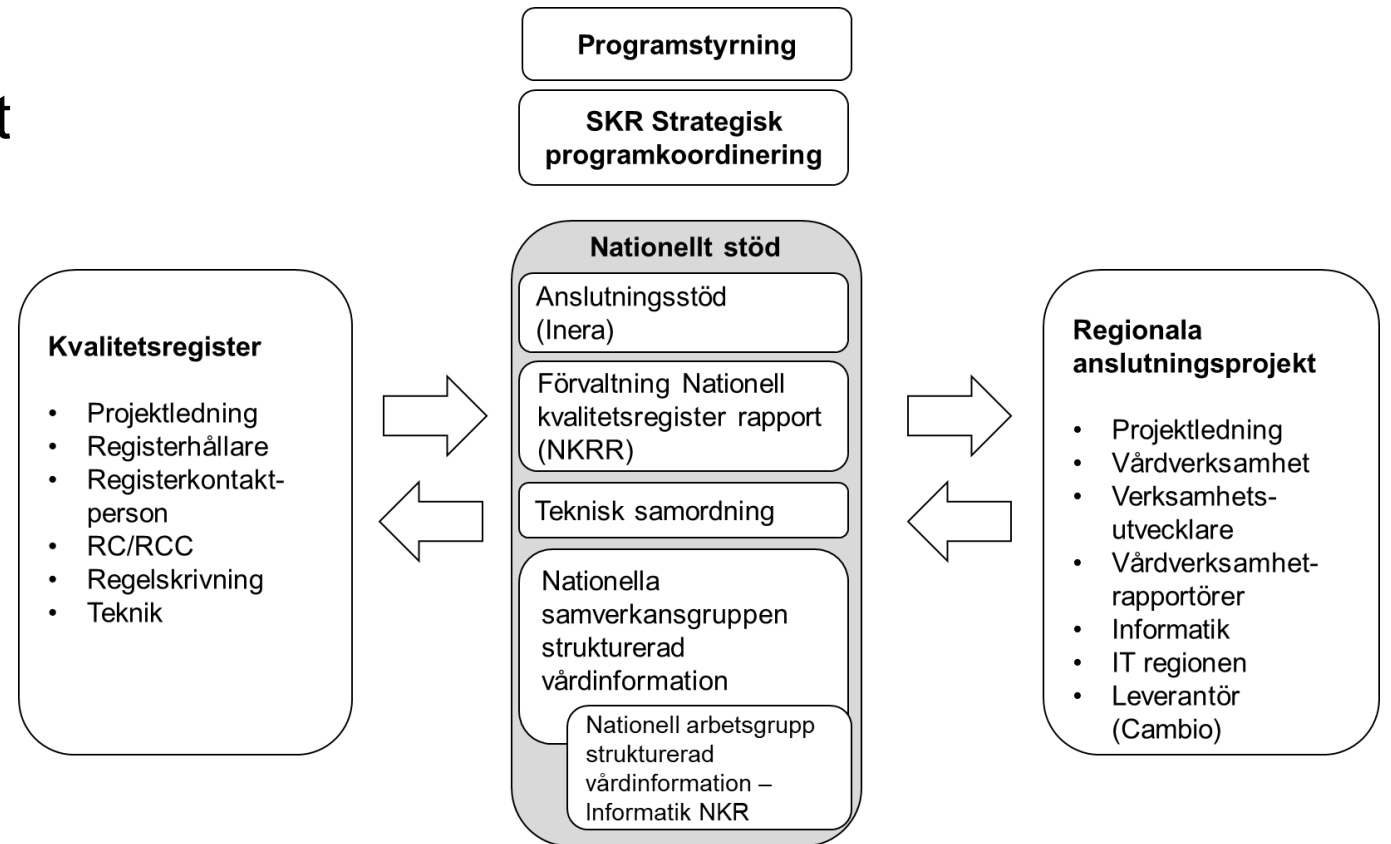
t

Programstyrning

SKR Strategisk programkoordinering

Kvalitetsregister

- Projektledning
- Registerhållare
- Registerkontaktperson
- RC/RCC
- Regelskrivning
- Teknik

Nationellt stöd

Anslutningsstöd (Inera)

Förvaltning Nationell kvalitetsregister rapport (NKRR)

Teknisk samordning

Nationella samverkansgruppen strukturerad vårdinformation

Nationell arbetsgrupp strukturerad vårdinformation – Informatik NKR

Regionala anslutningsprojekt

- Projektledning
- Vårdverksamhet
- Verksamhetsutvecklare
- Vårdverksamhetrapportörer
- Informatik
- IT regionen
- Leverantör (Cambio)